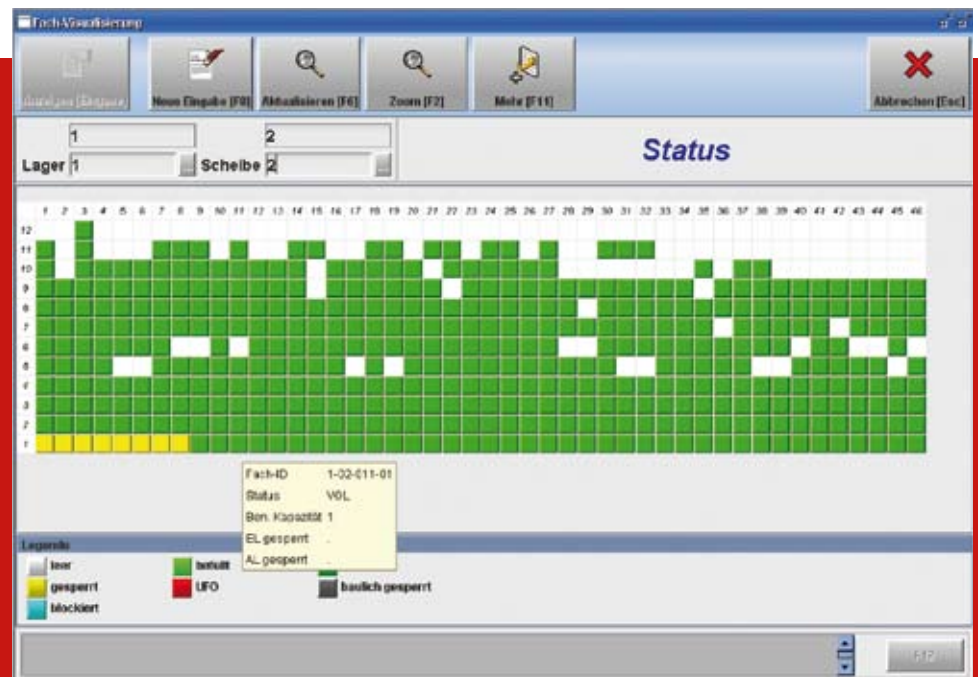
Fach-Visualisierung

Anzeigen [Eingabe]
Neue Eingabe [F8]
Aktualisieren [F6]
Zoom [F2]
Mehr [F11]
Abbrechen [Esc]

1
2
Lager 1
Scheibe 2

Status

1 2 3 4 5 6 7 8 9 10 11 12 13 14 15 16 17 18 19 20 21 22 23 24 25 26 27 28 29 30 31 32 33 34 35 36 37 38 39 40 41 42 43 44 45 46

12
11
10
9
8
7
6
5
4
3
2
1

Fach-ID 1-02-011-01
Status VOL
Ben. Kapazität 1
EL gesperrt -
AL gesperrt -

Legende
leer
befüllt
gesperrt
UFO
baulich gesperrt
blockiert

F12